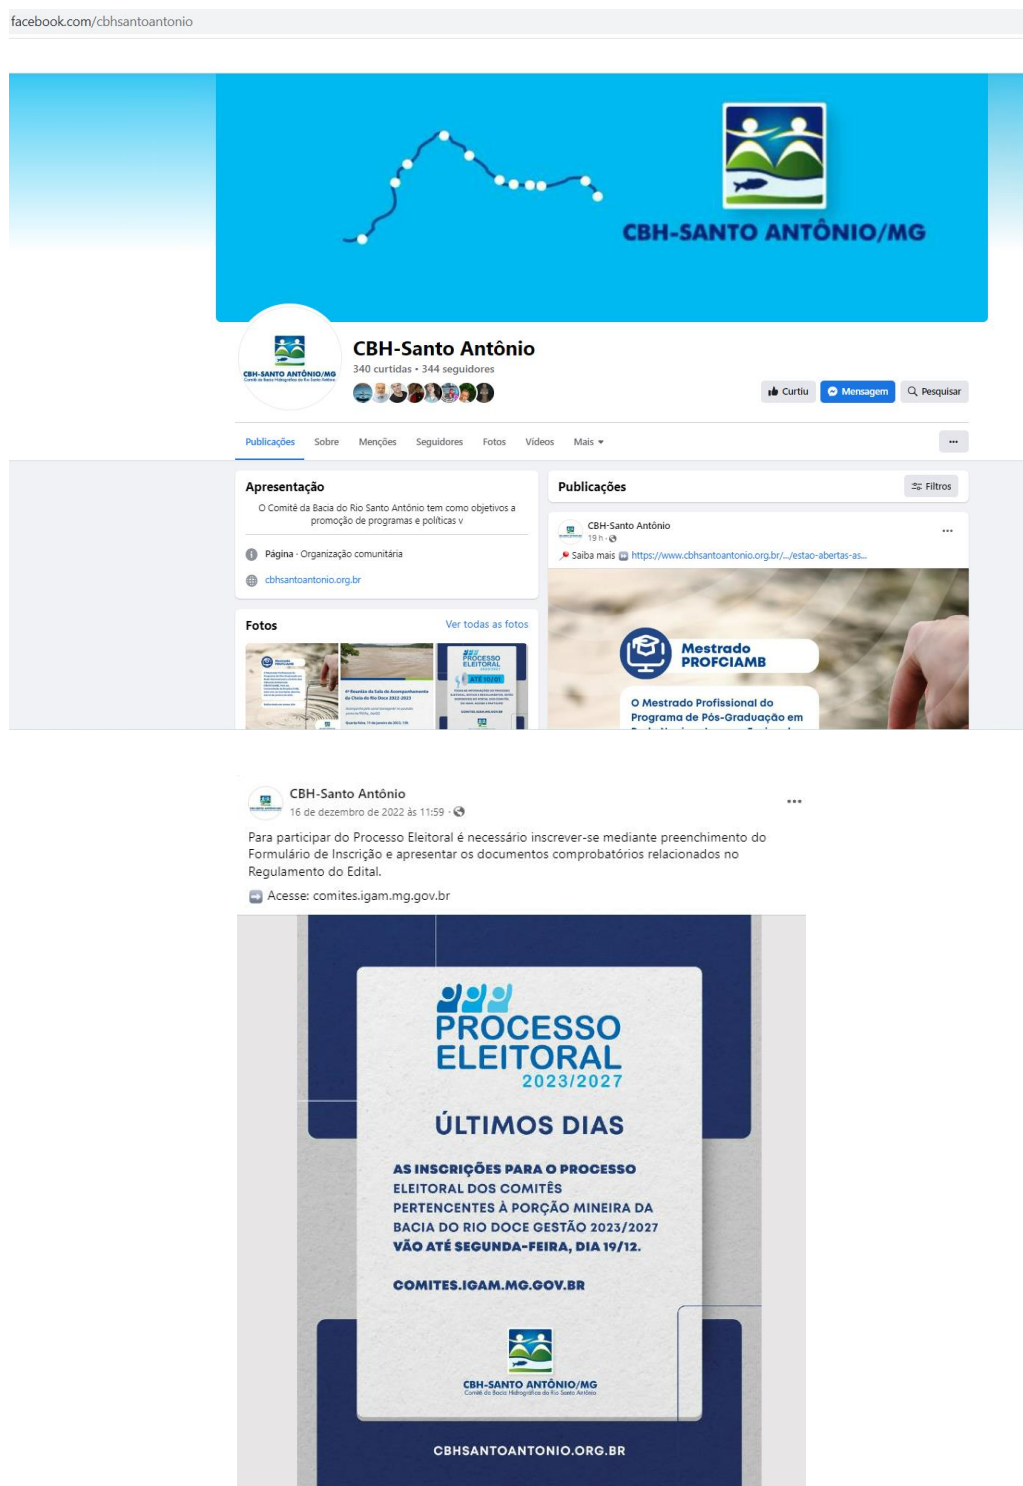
facebook.com/cbhsantoantonio

CBH-SANTO ANTÔNIO/MG

CBH-SANTO ANTÔNIO/MG
Comitê da Bacia Hidrográfica do Rio Santo Antônio

CBH-Santo Antônio
340 curtidas • 344 seguidores

Curtiu Mensagem Pesquisar

Publicações Sobre Menções Seguidores Fotos Vídeos Mais

Apresentação
O Comitê da Bacia do Rio Santo Antônio tem como objetivos a promoção de programas e políticas v

Página · Organização comunitária
cbhsantoantonio.org.br

Fotos Ver todas as fotos

Publicações Filtros

CBH-Santo Antônio
19 h
Saiba mais https://www.cbhsantoantonio.org.br/.../estao-abertas-as...

Mestrado PROFCIAMB
O Mestrado Profissional do Programa de Pós-Graduação em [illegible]

CBH-Santo Antônio
16 de dezembro de 2022 às 11:59

Para participar do Processo Eleitoral é necessário inscrever-se mediante preenchimento do Formulário de Inscrição e apresentar os documentos comprobatórios relacionados no Regulamento do Edital.

Acesse: comites.igam.mg.gov.br

PROCESSO ELEITORAL 2023/2027

ÚLTIMOS DIAS

AS INSCRIÇÕES PARA O PROCESSO ELEITORAL DOS COMITÊS PERTENCENTES À PORÇÃO MINEIRA DA BACIA DO RIO DOCE GESTÃO 2023/2027 VÃO ATÉ SEGUNDA-FEIRA, DIA 19/12.

COMITES.IGAM.MG.GOV.BR

CBH-SANTO ANTÔNIO/MG
Comitê da Bacia Hidrográfica do Rio Santo Antônio

CBHSANTOANTONIO.ORG.BR